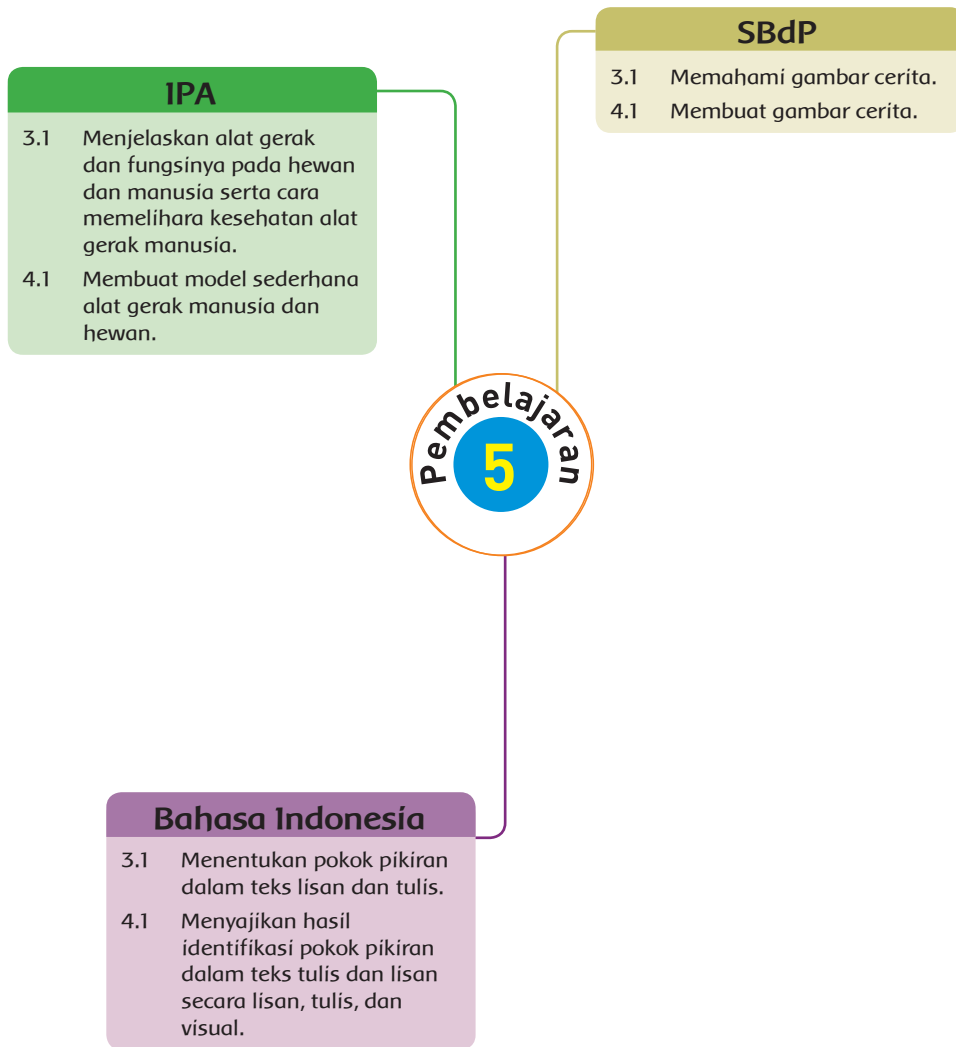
IPA

3.1 Menjelaskan alat gerak dan fungsinya pada hewan dan manusia serta cara memelihara kesehatan alat gerak manusia.

4.1 Membuat model sederhana alat gerak manusia dan hewan.

SBdP

3.1 Memahami gambar cerita.

4.1 Membuat gambar cerita.

Pembelajaran
5

Bahasa Indonesia

3.1 Menentukan pokok pikiran dalam teks lisan dan tulis.

4.1 Menyajikan hasil identifikasi pokok pikiran dalam teks tulis dan lisan secara lisan, tulis, dan visual.